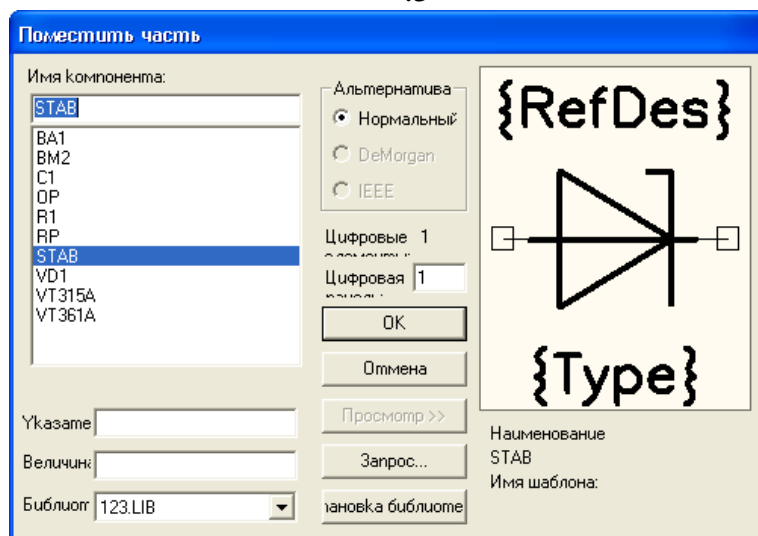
Поместить часть

Имя компонента:

STAB

BA1
BM2
C1
OP
R1
RP
STAB
VD1
VT315A
VT361A

Альтернатива
Нормальный
DeMorgan
IEEE

Цифровые 1

Цифровая 1

OK

Отмена

Просмотр >>

Запрос...

ановка библиоте

Указате

Величин

Библиот 123.LIB

{RefDes}

{Type}

Наименование
STAB
Имя шаблона: